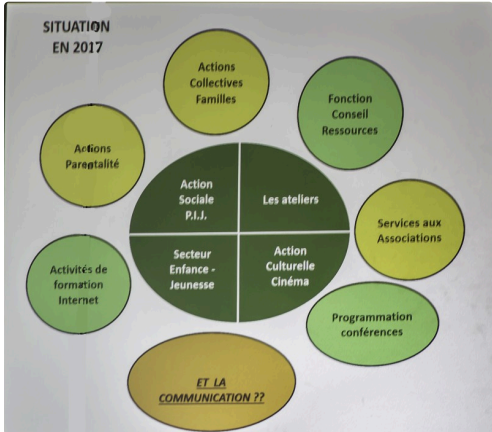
SITUATION EN 2017

Actions Collectives Familles

Fonction Conseil Ressources

Actions Parentalité

Action Sociale P.I.J.

Les ateliers

Services aux Associations

Secteur Enfance - Jeunesse

Action Culturelle Cinéma

Activités de formation Internet

Programmation conférences

ET LA COMMUNICATION ??